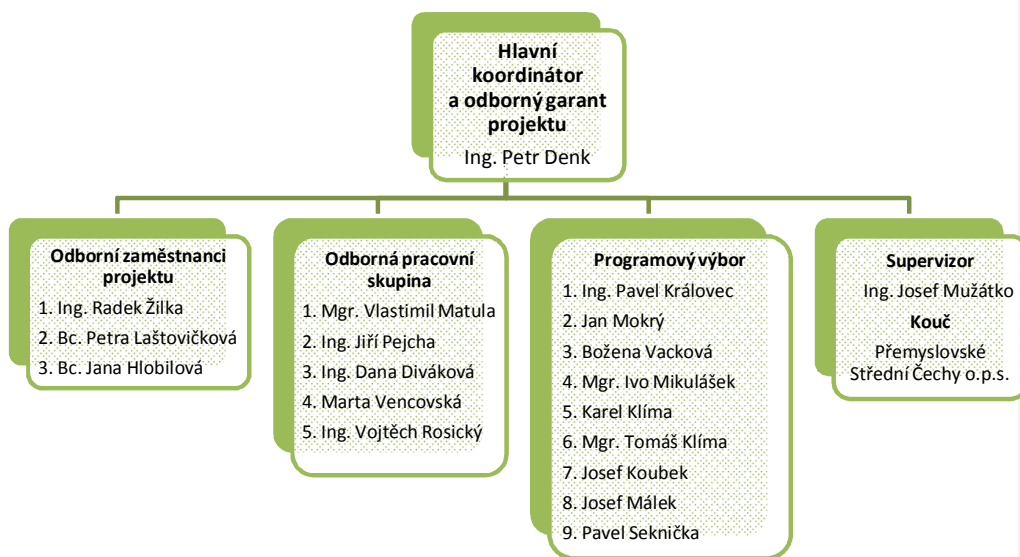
Hlavní koordinátor a odborný garant projektu
Ing. Petr Denk

Odborní zaměstnanci projektu
1. Ing. Radek Žilka
2. Bc. Petra Laštovičková
3. Bc. Jana Hlobilová

Odborná pracovní skupina
1. Mgr. Vlastimil Matula
2. Ing. Jiří Pejcha
3. Ing. Dana Diváková
4. Marta Vencovská
5. Ing. Vojtěch Rosický

Programový výbor
1. Ing. Pavel Královec
2. Jan Mokrý
3. Božena Vacková
4. Mgr. Ivo Mikulášek
5. Karel Klíma
6. Mgr. Tomáš Klíma
7. Josef Koubek
8. Josef Málek
9. Pavel Seknička

Supervizor
Ing. Josef Mužátko
Kouč
Přemyslovské Střední Čechy o.p.s.